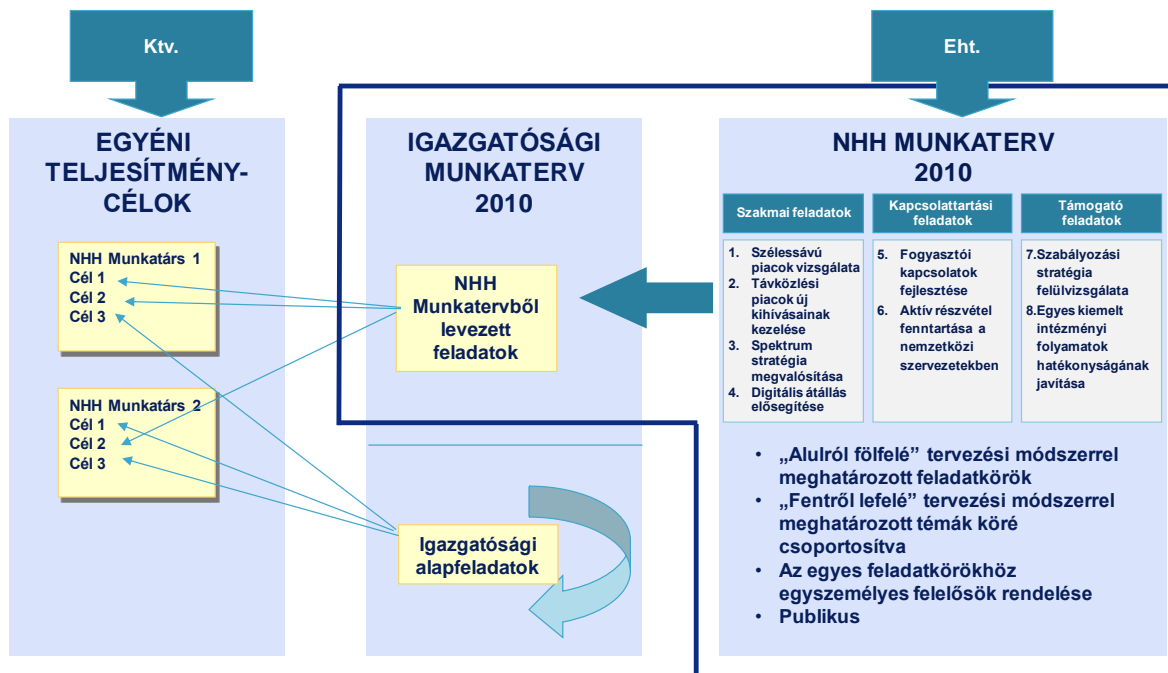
Ktv.

Eht.

EGYÉNI TELJESÍTMÉNY-CÉLOK

NHH Munkatárs 1
Cél 1
Cél 2
Cél 3

NHH Munkatárs 2
Cél 1
Cél 2
Cél 3

IGAZGATÓSÁGI MUNKATERV 2010

NHH Munkatervből levezett feladatok

Igazgatósági alapfeladatok

NHH MUNKATERV 2010

| Szakmai feladatok | Kapcsolattartási feladatok | Támogató feladatok |
|---|---|---|
| 1. Szélessávú piacok vizsgálata 2. Távközlési piacok új kihívásainak kezelése 3. Spektrum stratégia megvalósítása 4. Digitális átállás elősegítése | 5. Fogyasztói kapcsolatok fejlesztése 6. Aktív részvétel fenntartása a nemzetközi szervezetekben | 7.Szabályozási stratégia felülvizsgálata 8.Egyes kiemelt intézményi folyamatok hatékonyságának javítása |

• „Alulról fölfelé” tervezési módszerrel meghatározott feladatkörök
• „Fentről lefelé” tervezési módszerrel meghatározott témák köré csoportosítva
• Az egyes feladatkörökhöz egyszemélyes felelősök rendelése
• Publikus